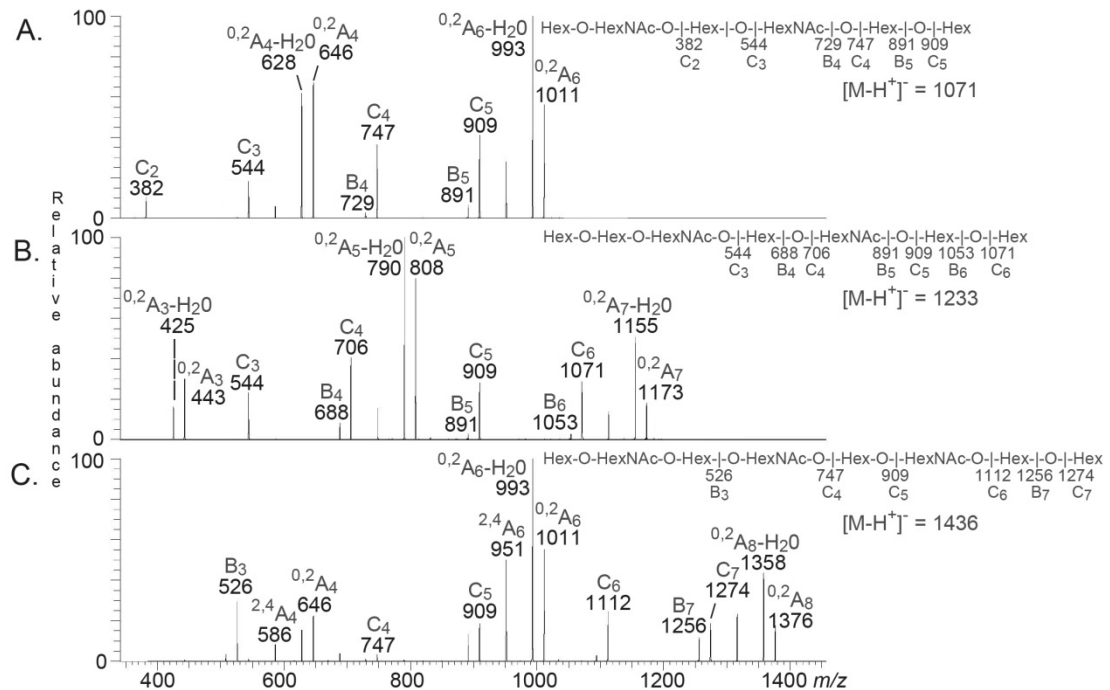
A.

100

$^{0,2}A_4$-H20
628

$^{0,2}A_4$
646

$^{0,2}A_6$-H20
993

Hex-O-HexNAc-O-|-Hex-|-O-|-HexNAc-|-O-|-Hex-|-O-|-Hex
382 544 729 747 891 909
$C_2$ $C_3$ $B_4$ $C_4$ $B_5$ $C_5$

$^{0,2}A_6$
1011

$[M-H^+]^-$ = 1071

$C_4$
747

$C_5$
909

$C_2$
382

$C_3$
544

$B_4$
729

$B_5$
891

0

B.

100

$^{0,2}A_5$-H20
790

$^{0,2}A_5$
808

Hex-O-Hex-O-HexNAc-O-|-Hex-|-O-|-HexNAc-|-O-|-Hex-|-O-|-Hex
544 688 706 891 909 1053 1071
$C_3$ $B_4$ $C_4$ $B_5$ $C_5$ $B_6$ $C_6$

$^{0,2}A_3$-H20
425

$[M-H^+]^-$ = 1233

$^{0,2}A_7$-H20
1155

$C_4$
706

$^{0,2}A_3$
443

$C_3$
544

$C_5$
909

$C_6$
1071

$^{0,2}A_7$
1173

$B_4$
688

$B_5$
891

$B_6$
1053

0

Relative abundance

C.

100

$^{0,2}A_6$-H20
993

Hex-O-HexNAc-O-Hex-|-O-HexNAc-O-|-Hex-O-|-HexNAc-O-|-Hex-|-O-|-Hex
526 747 909 1112 1256 1274
$B_3$ $C_4$ $C_5$ $C_6$ $B_7$ $C_7$

$^{2,4}A_6$
951

$^{0,2}A_6$
1011

$[M-H^+]^-$ = 1436

$^{0,2}A_8$-H20
1358

$C_7$
1274

$B_3$
526

$^{0,2}A_4$
646

$^{2,4}A_4$
586

$C_5$
909

$C_6$
1112

$^{0,2}A_8$
1376

$B_7$
1256

$C_4$
747

0

400 600 800 1000 1200 1400 m/z